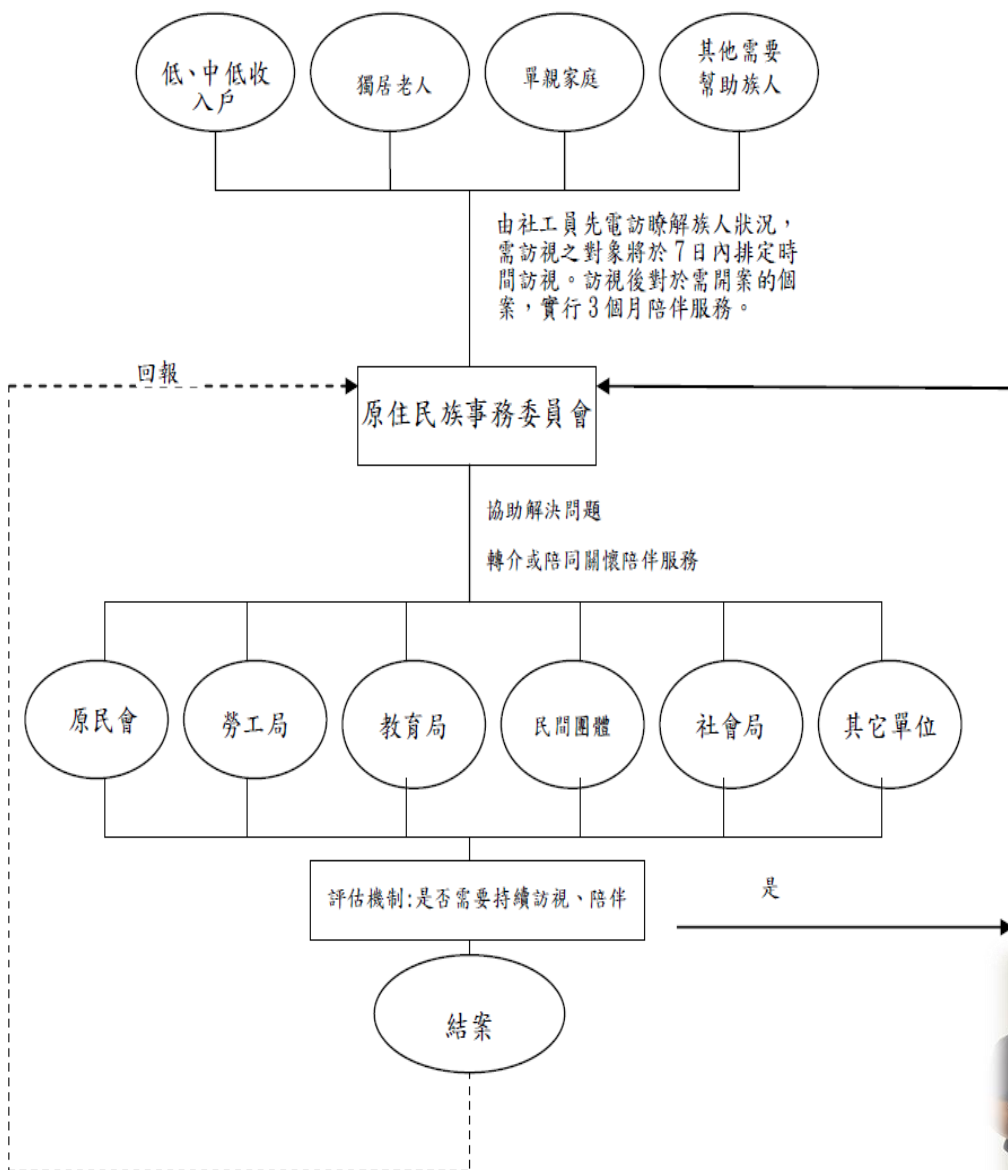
低、中低收入戶

獨居老人

單親家庭

其他需要幫助族人

由社工員先電訪瞭解族人狀況，需訪視之對象將於7日內排定時間訪視。訪視後對於需開案的個案，實行3個月陪伴服務。

回報

原住民族事務委員會

協助解決問題

轉介或陪同關懷陪伴服務

原民會

勞工局

教育局

民間團體

社會局

其它單位

評估機制:是否需要持續訪視、陪伴

是

結案